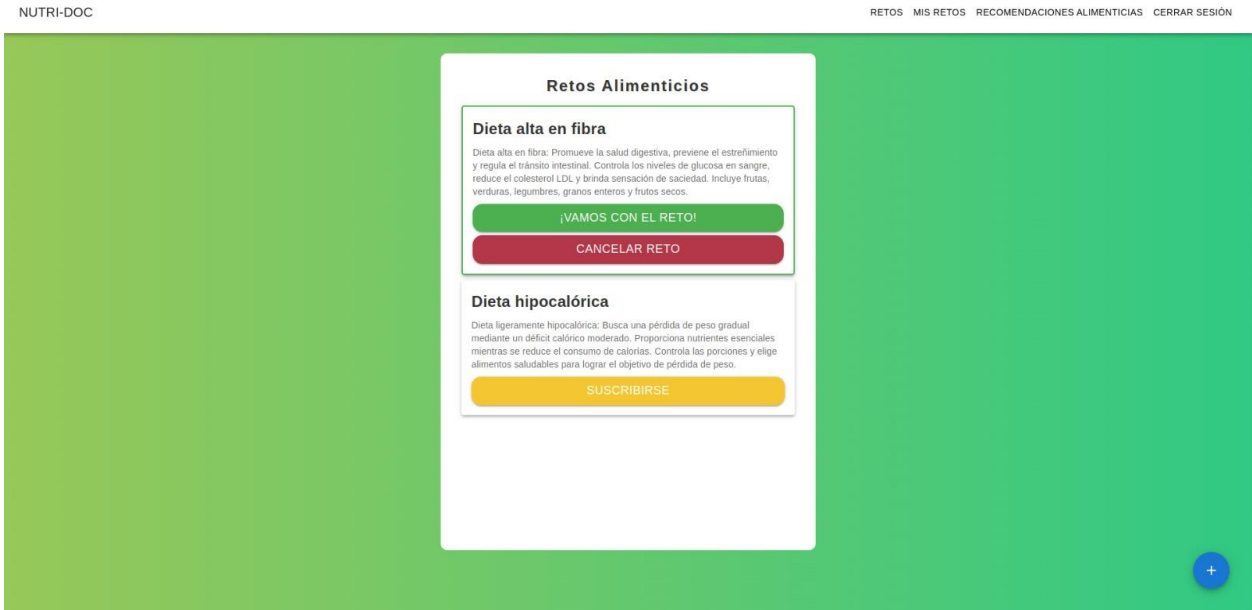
NUTRI-DOC

RETOS MIS RETOS RECOMENDACIONES ALIMENTICIAS CERRAR SESIÓN

Retos Alimenticios

Dieta alta en fibra

Dieta alta en fibra: Promueve la salud digestiva, previene el estreñimiento y regula el tránsito intestinal. Controla los niveles de glucosa en sangre, reduce el colesterol LDL y brinda sensación de saciedad. Incluye frutas, verduras, legumbres, granos enteros y frutos secos.

¡VAMOS CON EL RETO!

CANCELAR RETO

Dieta hipocalórica

Dieta ligeramente hipocalórica: Busca una pérdida de peso gradual mediante un déficit calórico moderado. Proporciona nutrientes esenciales mientras se reduce el consumo de calorías. Controla las porciones y elige alimentos saludables para lograr el objetivo de pérdida de peso.

SUSCRIBIRSE

+